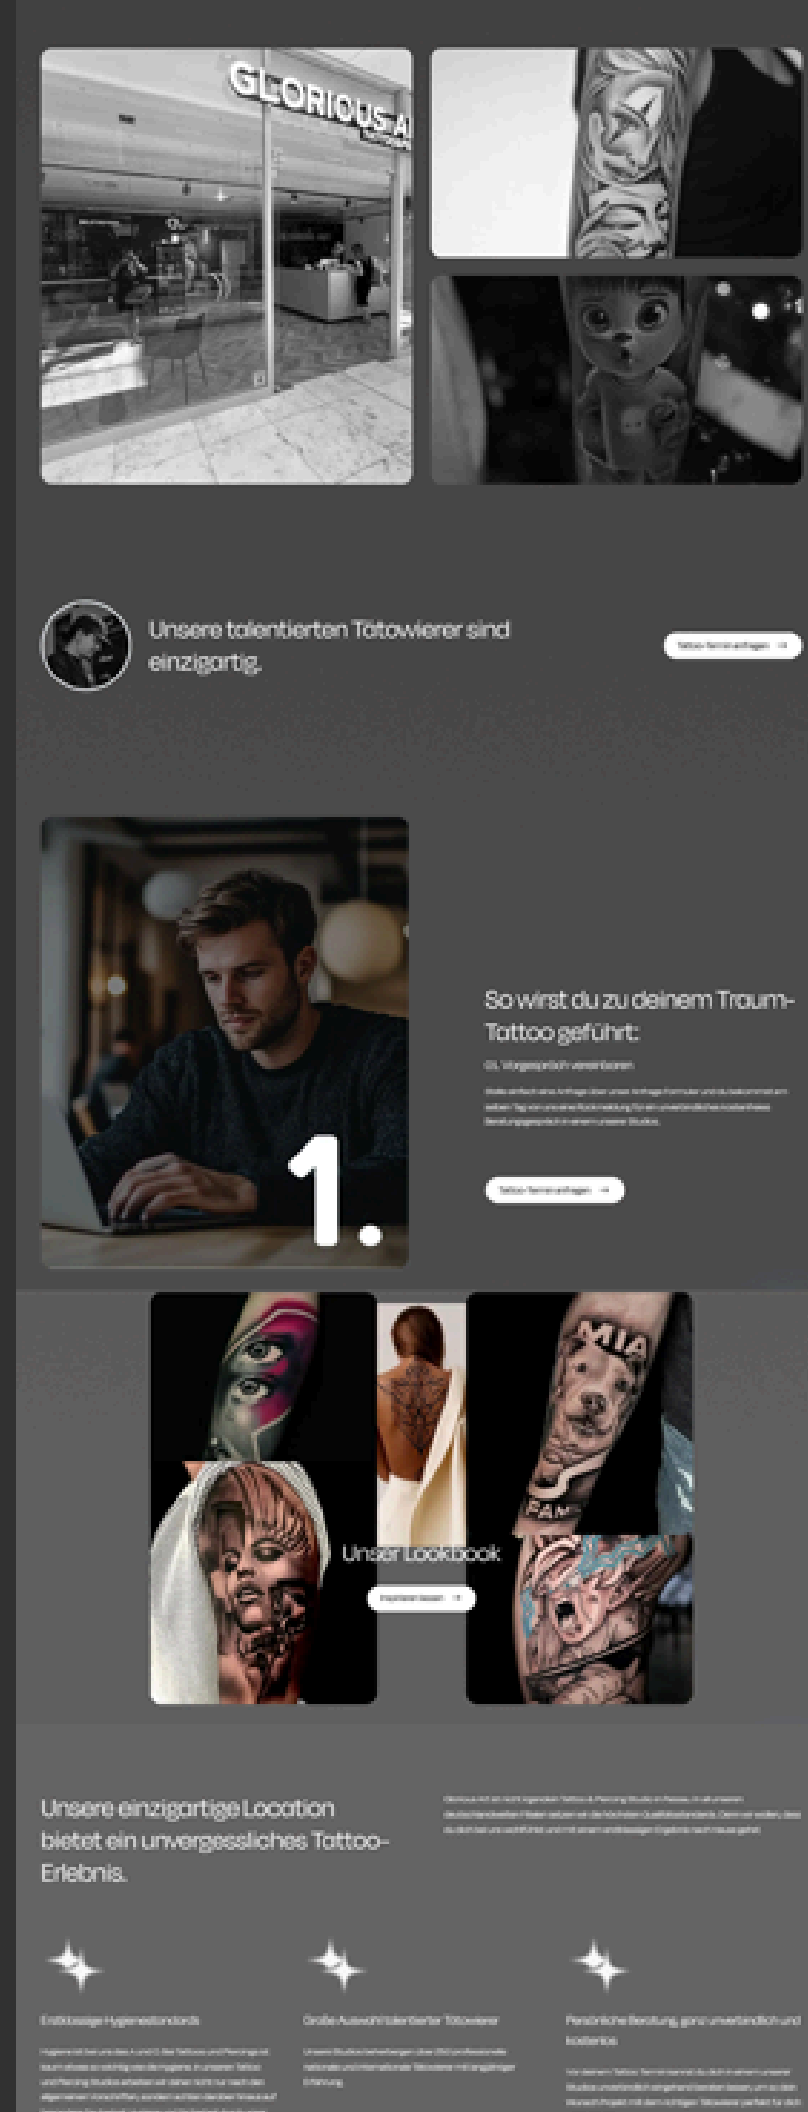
GLORIOUS A

Unsere talentierten Tätowierer sind einzigartig.

Tattoo-Termin anfragen

So wirst du zu deinem Traum-Tattoo geführt:

01. Vorgespräch vereinbaren

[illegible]

Tattoo-Termin anfragen

1.

MIA

Unser Lookbook

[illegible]

Unsere einzigartige Location bietet ein unvergessliches Tattoo-Erlebnis.

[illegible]

Erstklassige Hygienestandards

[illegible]

Große Auswahl talentierter Tätowierer

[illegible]

Persönliche Beratung, ganz unverbindlich und kostenlos

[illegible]